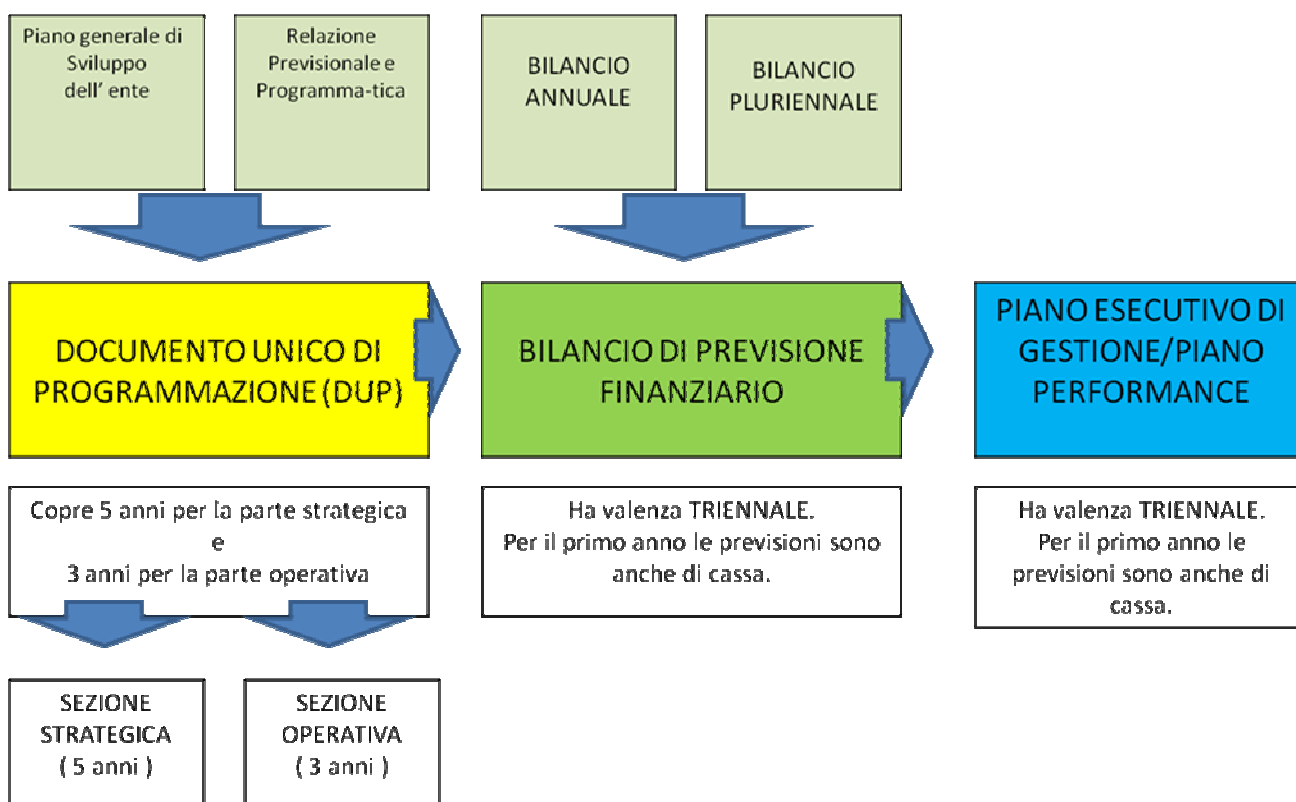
Piano generale di Sviluppo dell' ente

Relazione Previsionale e Programma-tica

BILANCIO ANNUALE

BILANCIO PLURIENNALE

DOCUMENTO UNICO DI PROGRAMMAZIONE (DUP)

BILANCIO DI PREVISIONE FINANZIARIO

PIANO ESECUTIVO DI GESTIONE/PIANO PERFORMANCE

Copre 5 anni per la parte strategica e 3 anni per la parte operativa

Ha valenza TRIENNALE. Per il primo anno le previsioni sono anche di cassa.

Ha valenza TRIENNALE. Per il primo anno le previsioni sono anche di cassa.

SEZIONE STRATEGICA ( 5 anni )

SEZIONE OPERATIVA ( 3 anni )